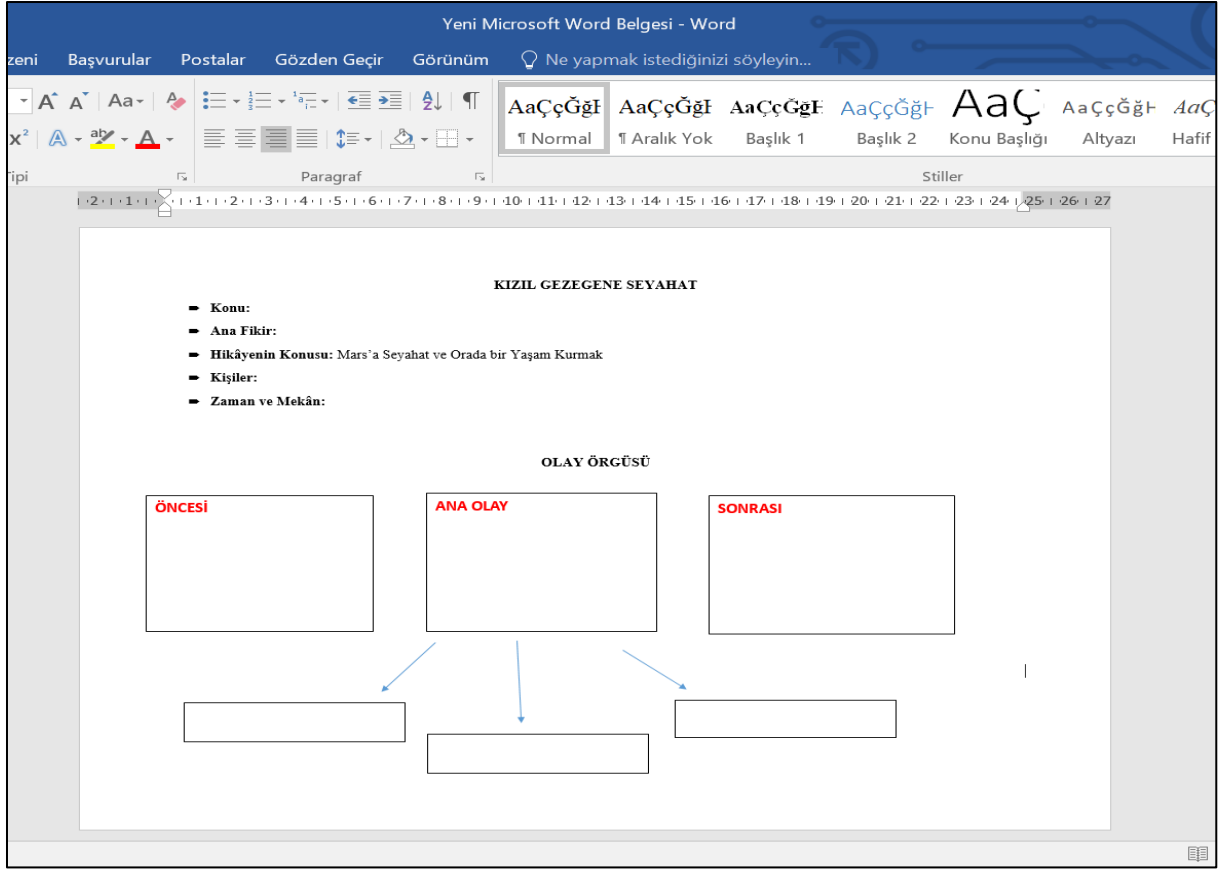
Yeni Microsoft Word Belgesi - Word

zeni Başvurular Postalar Gözden Geçir Görünüm Ne yapmak istediğinizi söyleyin...

AaÇçĞğI ¶ Normal
AaÇçĞğI ¶ Aralık Yok
AaÇçĞğI Başlık 1
AaÇçĞğI Başlık 2
AaÇ Konu Başlığı
AaÇçĞğI Altyazı
AaÇ Hafif

Tipi Paragraf Stiller

KIZIL GEZEGENE SEYAHAT

- **Konu:**
- **Ana Fikir:**
- **Hikâyenin Konusu:** Mars'a Seyahat ve Orada bir Yaşam Kurmak
- **Kişiler:**
- **Zaman ve Mekân:**

OLAY ÖRGÜSÜ

ÖNCESİ

ANA OLAY

SONRASI